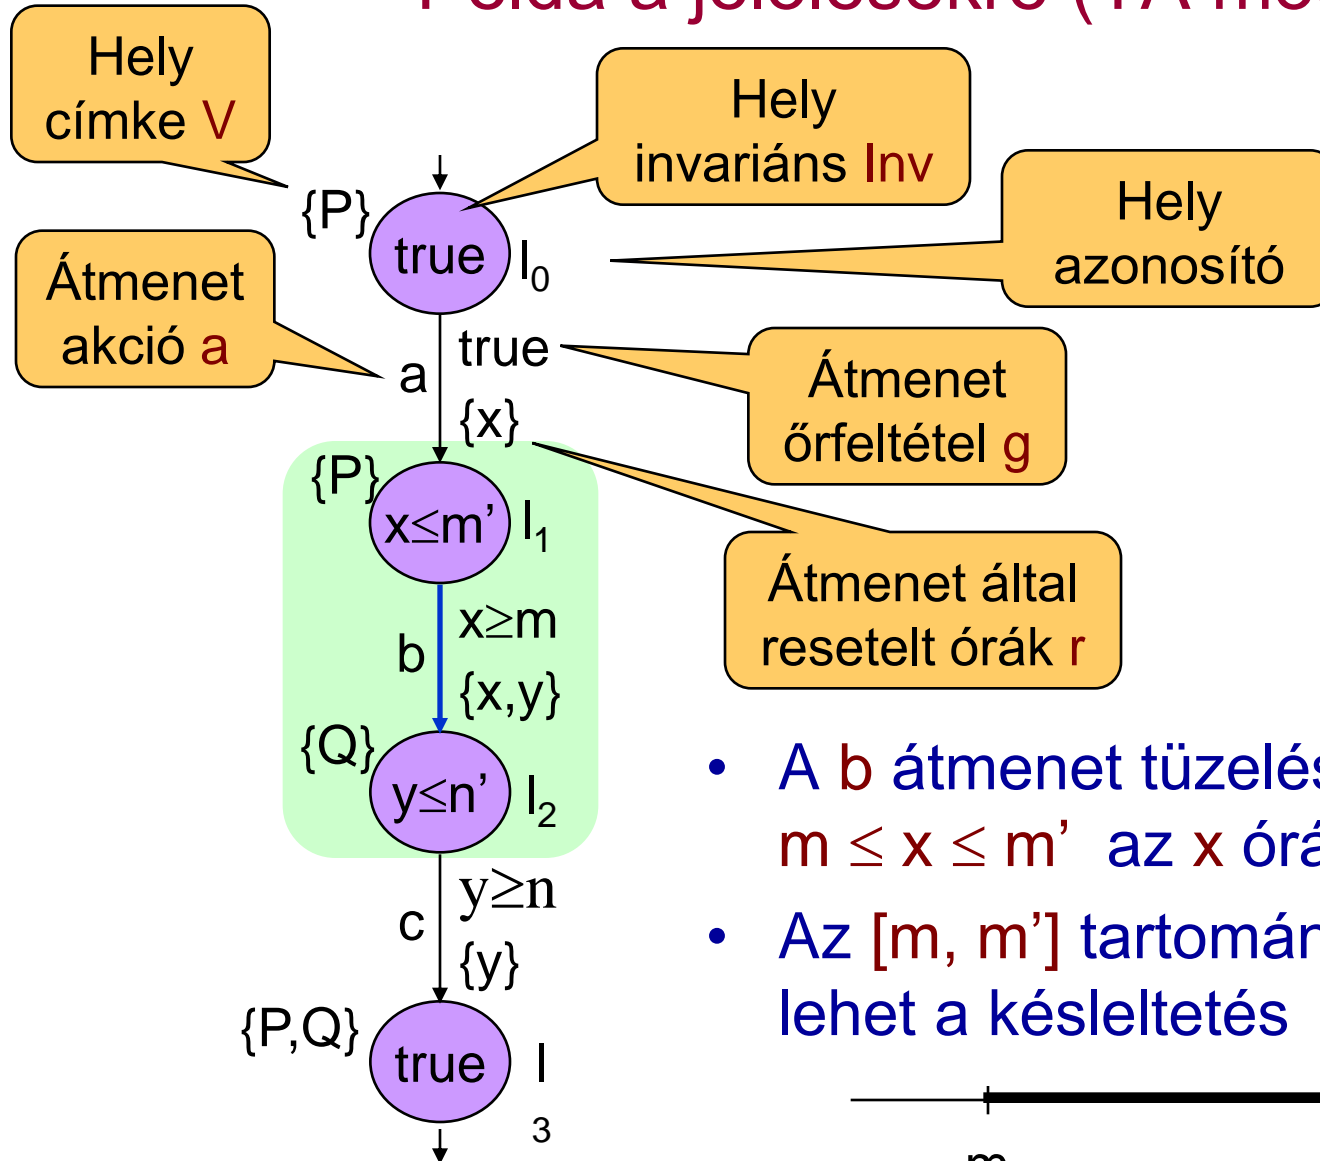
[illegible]

Hely címke V

Hely invariáns Inv

Hely azonosító

Átmenet akció a

Átmenet őrfeltétel g

Átmenet által resetelt órák r

{P} true $l_0$

a true {x}

{P} x≤m' $l_1$

b x≥m {x,y}

{Q} y≤n' $l_2$

c y≥n {y}

{P,Q} true l 3

• A b átmenet tüzelés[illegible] m ≤ x ≤ m' az x órá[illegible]

• Az [m, m'] tartomán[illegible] lehet a késleltetés

m